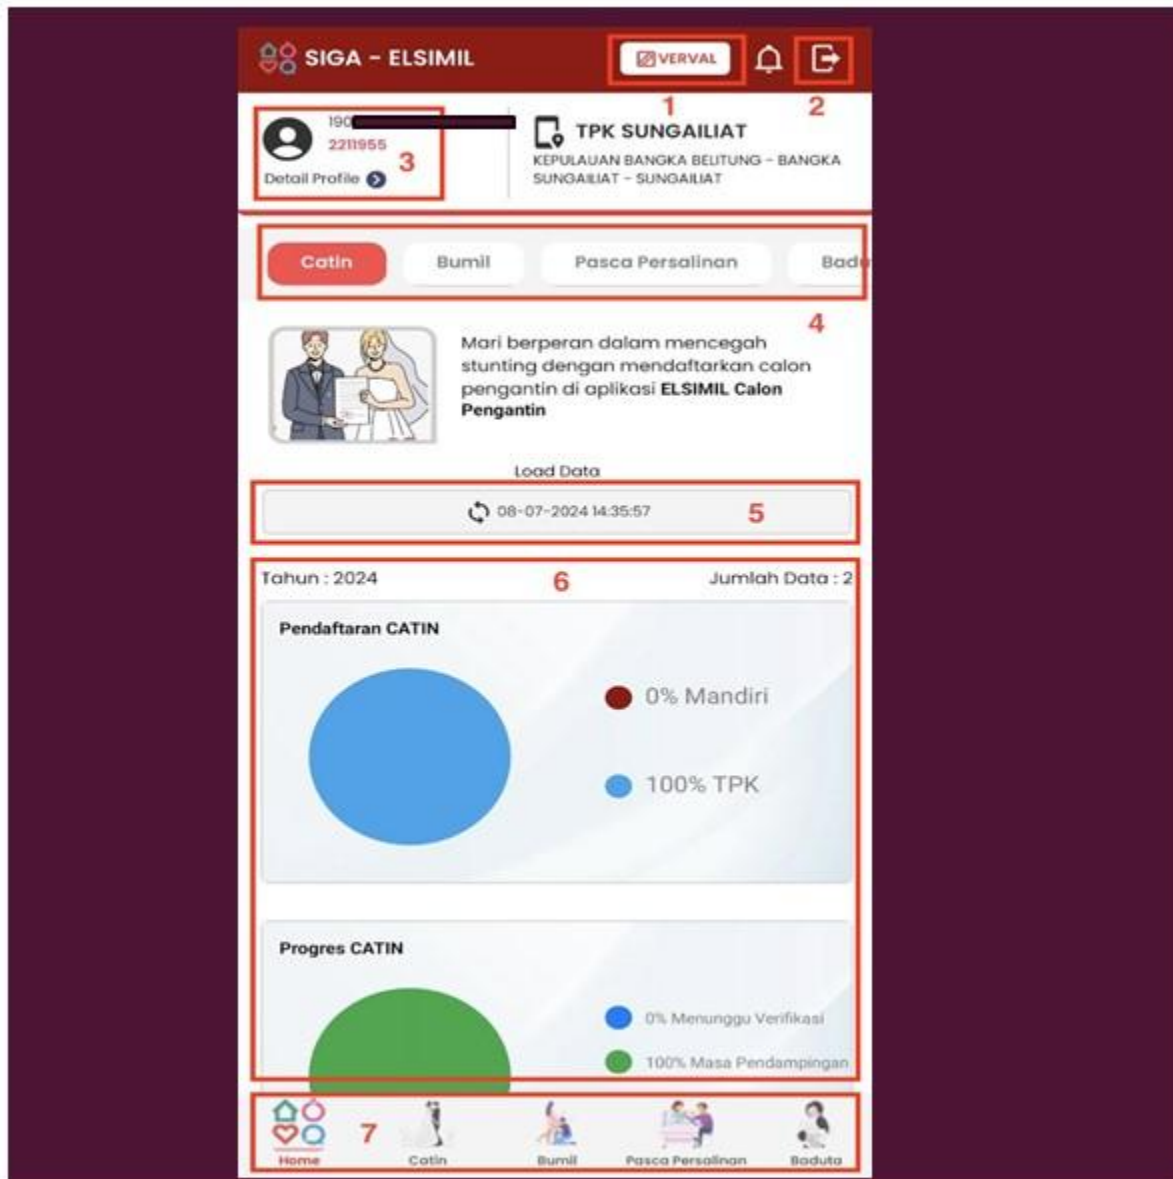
SIGA - ELSIMIL

VERVAL

1

2

190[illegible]

2211955

3

Detail Profile

TPK SUNGAILIAT

KEPULAUAN BANGKA BELITUNG - BANGKA SUNGAILIAT - SUNGAILIAT

Catin

Bumil

Pasca Persalinan

Bad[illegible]

4

Mari berperan dalam mencegah stunting dengan mendaftarkan calon pengantin di aplikasi **ELSIMIL Calon Pengantin**

Load Data

08-07-2024 14:35:57

5

Tahun : 2024

6

Jumlah Data : 2

Pendaftaran CATIN

0% Mandiri

100% TPK

Progres CATIN

0% Menunggu Verifikasi

100% Masa Pendampingan

Home

7

Catin

Bumil

Pasca Persalinan

Baduta